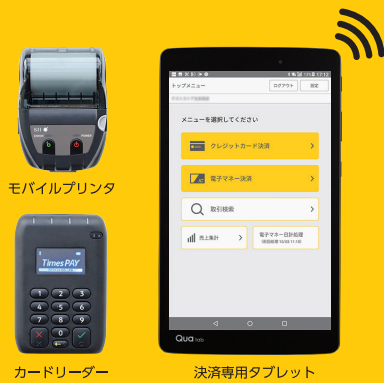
モバイルプリンタ

Times PAY

カードリーダー

トップメニュー
ログアウト
設定
メニューを選択してください
クレジットカード決済
電子マネー決済
取引検索
売上集計
電子マネー日計処理
Qua tab

決済専用タブレット